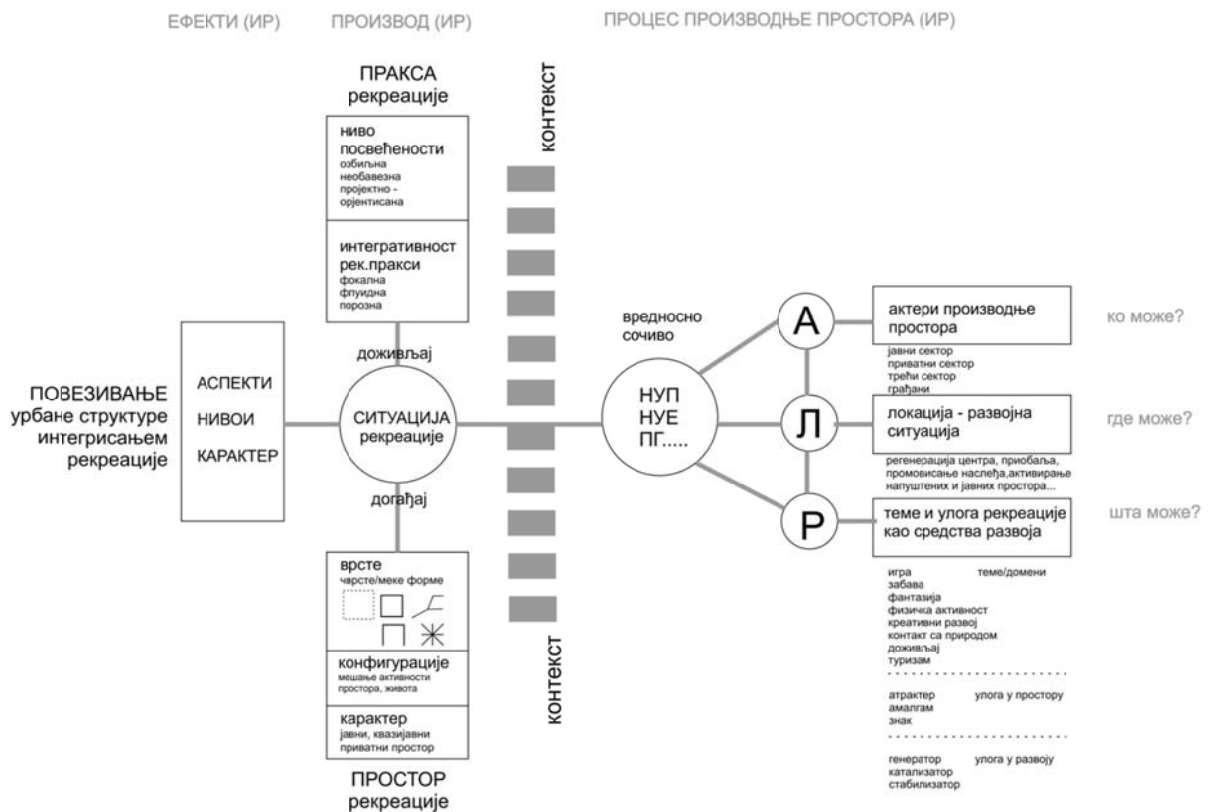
ЕФЕКТИ (ИР)

ПРОИЗВОД (ИР)

ПРОЦЕС ПРОИЗВОДЊЕ ПРОСТОРА (ИР)

ПРАКСА рекреације

ниво посвећености
озбиљна
необавезна
пројектно - орјентисана

интегративност рек.пракси
фокална
флуидна
порозна

контекст

доживљај

ПОВЕЗИВАЊЕ урбане структуре интегрисањем рекреације

АСПЕКТИ
НИВОИ
КАРАКТЕР

СИТУАЦИЈА рекреације

догађај

врсте
чврсте/меке форме

конфигурације
мешање активности простора, живота

карактер
јавни, квазијавни приватни простор

ПРОСТОР рекреације

контекст

вредносно сочиво

НУП
НУЕ
ПГ.....

А

актери производње простора

ко може?

јавни сектор
приватни сектор
трећи сектор
грађани

Л

локација - развојна ситуација

где може?

регенерација центра, приобаља, промовисање наслеђа,активирање напуштених и јавних простора....

Р

теме и улога рекреације као средства развоја

шта може?

игра
забава
фантазија
физичка активност
креативни развој
контакт са природом
доживљај
туризам

теме/домени

атрактер
амалгам
знак

улога у простору

генератор
катализатор
стабилизатор

улога у развоју